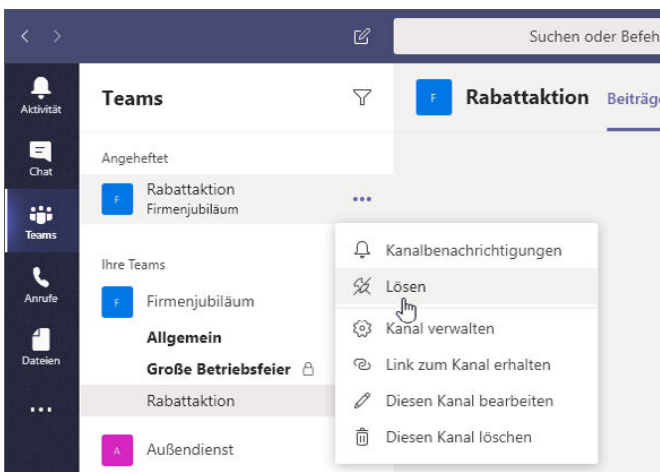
Suchen oder Befeh

Aktivität

Chat

Teams

Anrufe

Dateien

...

Teams

Angeheftet

F Rabattaktion
Firmenjubiläum

...

Ihre Teams

F Firmenjubiläum

Allgemein

Große Betriebsfeier

Rabattaktion

A Außendienst

F Rabattaktion Beiträg

Kanalbenachrichtigungen

Lösen

Kanal verwalten

Link zum Kanal erhalten

Diesen Kanal bearbeiten

Diesen Kanal löschen